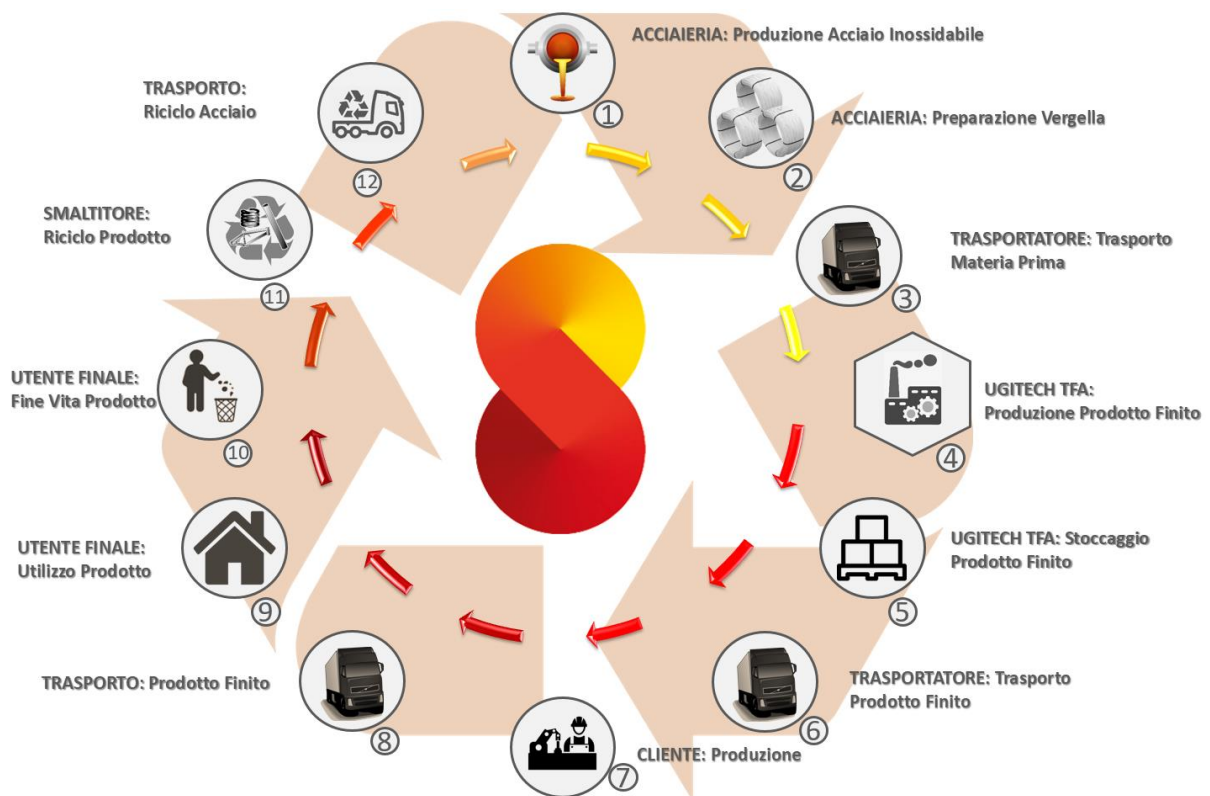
ACCIAIERIA: Produzione Acciaio Inossidabile
1

ACCIAIERIA: Preparazione Vergella
2

TRASPORTATORE: Trasporto Materia Prima
3

UGITECH TFA: Produzione Prodotto Finito
4

UGITECH TFA: Stoccaggio Prodotto Finito
5

TRASPORTATORE: Trasporto Prodotto Finito
6

CLIENTE: Produzione
7

TRASPORTO: Prodotto Finito
8

UTENTE FINALE: Utilizzo Prodotto
9

UTENTE FINALE: Fine Vita Prodotto
10

SMALTITORE: Riciclo Prodotto
11

TRASPORTO: Riciclo Acciaio
12